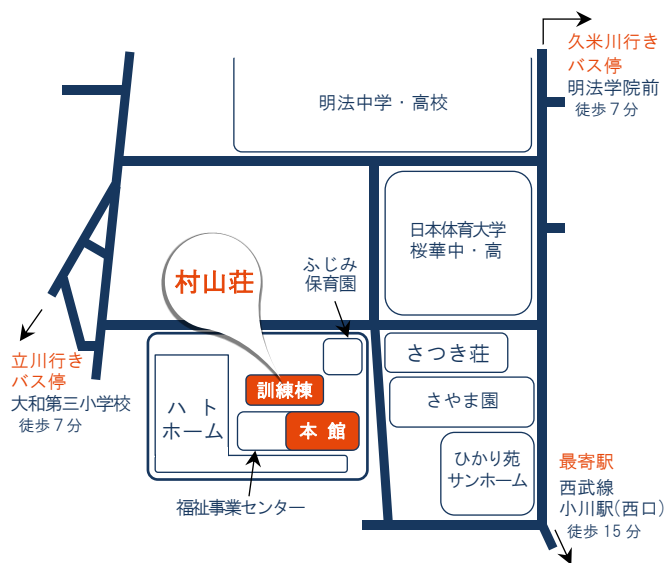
久米川行き
バス停
明法学院前
徒歩７分

明法中学・高校

日本体育大学
桜華中・高

村山荘

ふじみ
保育園

さつき荘

さやま園

訓練棟

ハト
ホーム

本館

ひかり苑
サンホーム

立川行き
バス停
大和第三小学校
徒歩７分

最寄駅
西武線
小川駅(西口)
徒歩１５分

福祉事業センター